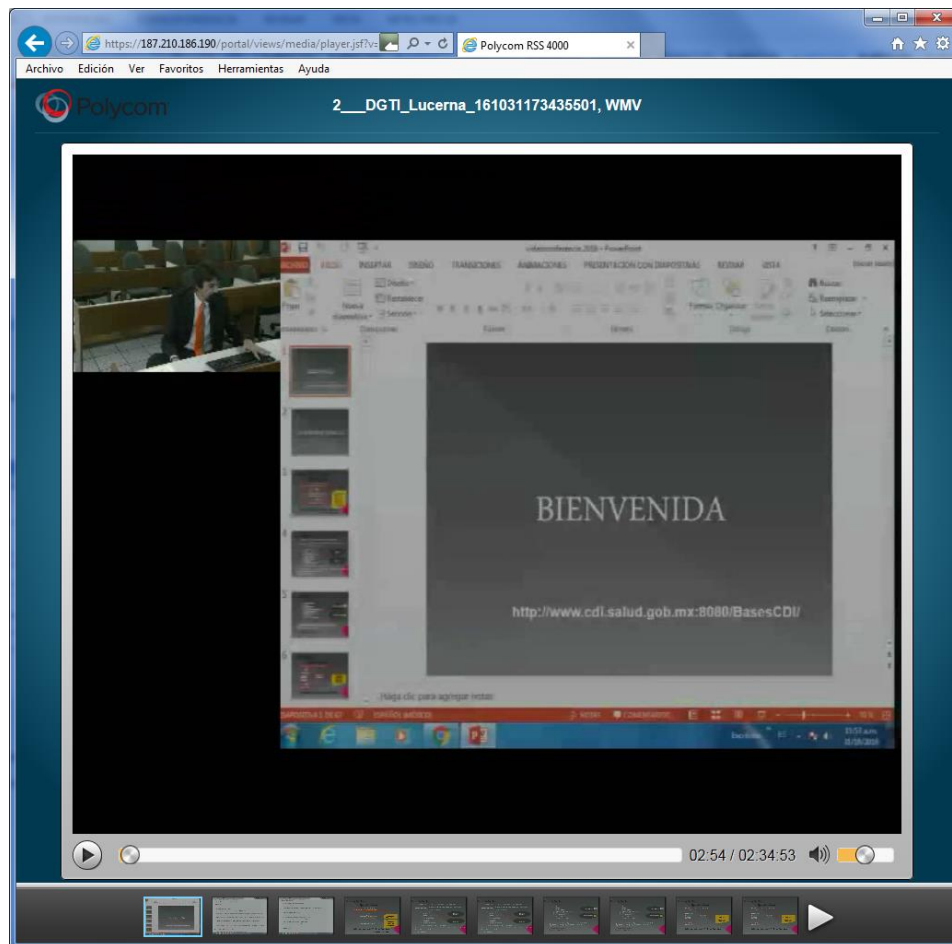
https://187.210.186.190/portal/views/media/player.jsf?v=

Polycom RSS 4000

Archivo Edición Ver Favoritos Herramientas Ayuda

Polycom

2___DGTI_Lucerna_161031173435501, WMV

ARCHIVO INICIO INSERTAR DISEÑO TRANSICIONES ANIMACIONES PRESENTACIÓN CON DIAPOSITIVAS REVISAR VISTA

BIENVENIDA

http://www.cdi.salud.gob.mx:8080/BasesCDI/

Haga clic para agregar notas

1
2
3
4
5
6

02:54 / 02:34:53